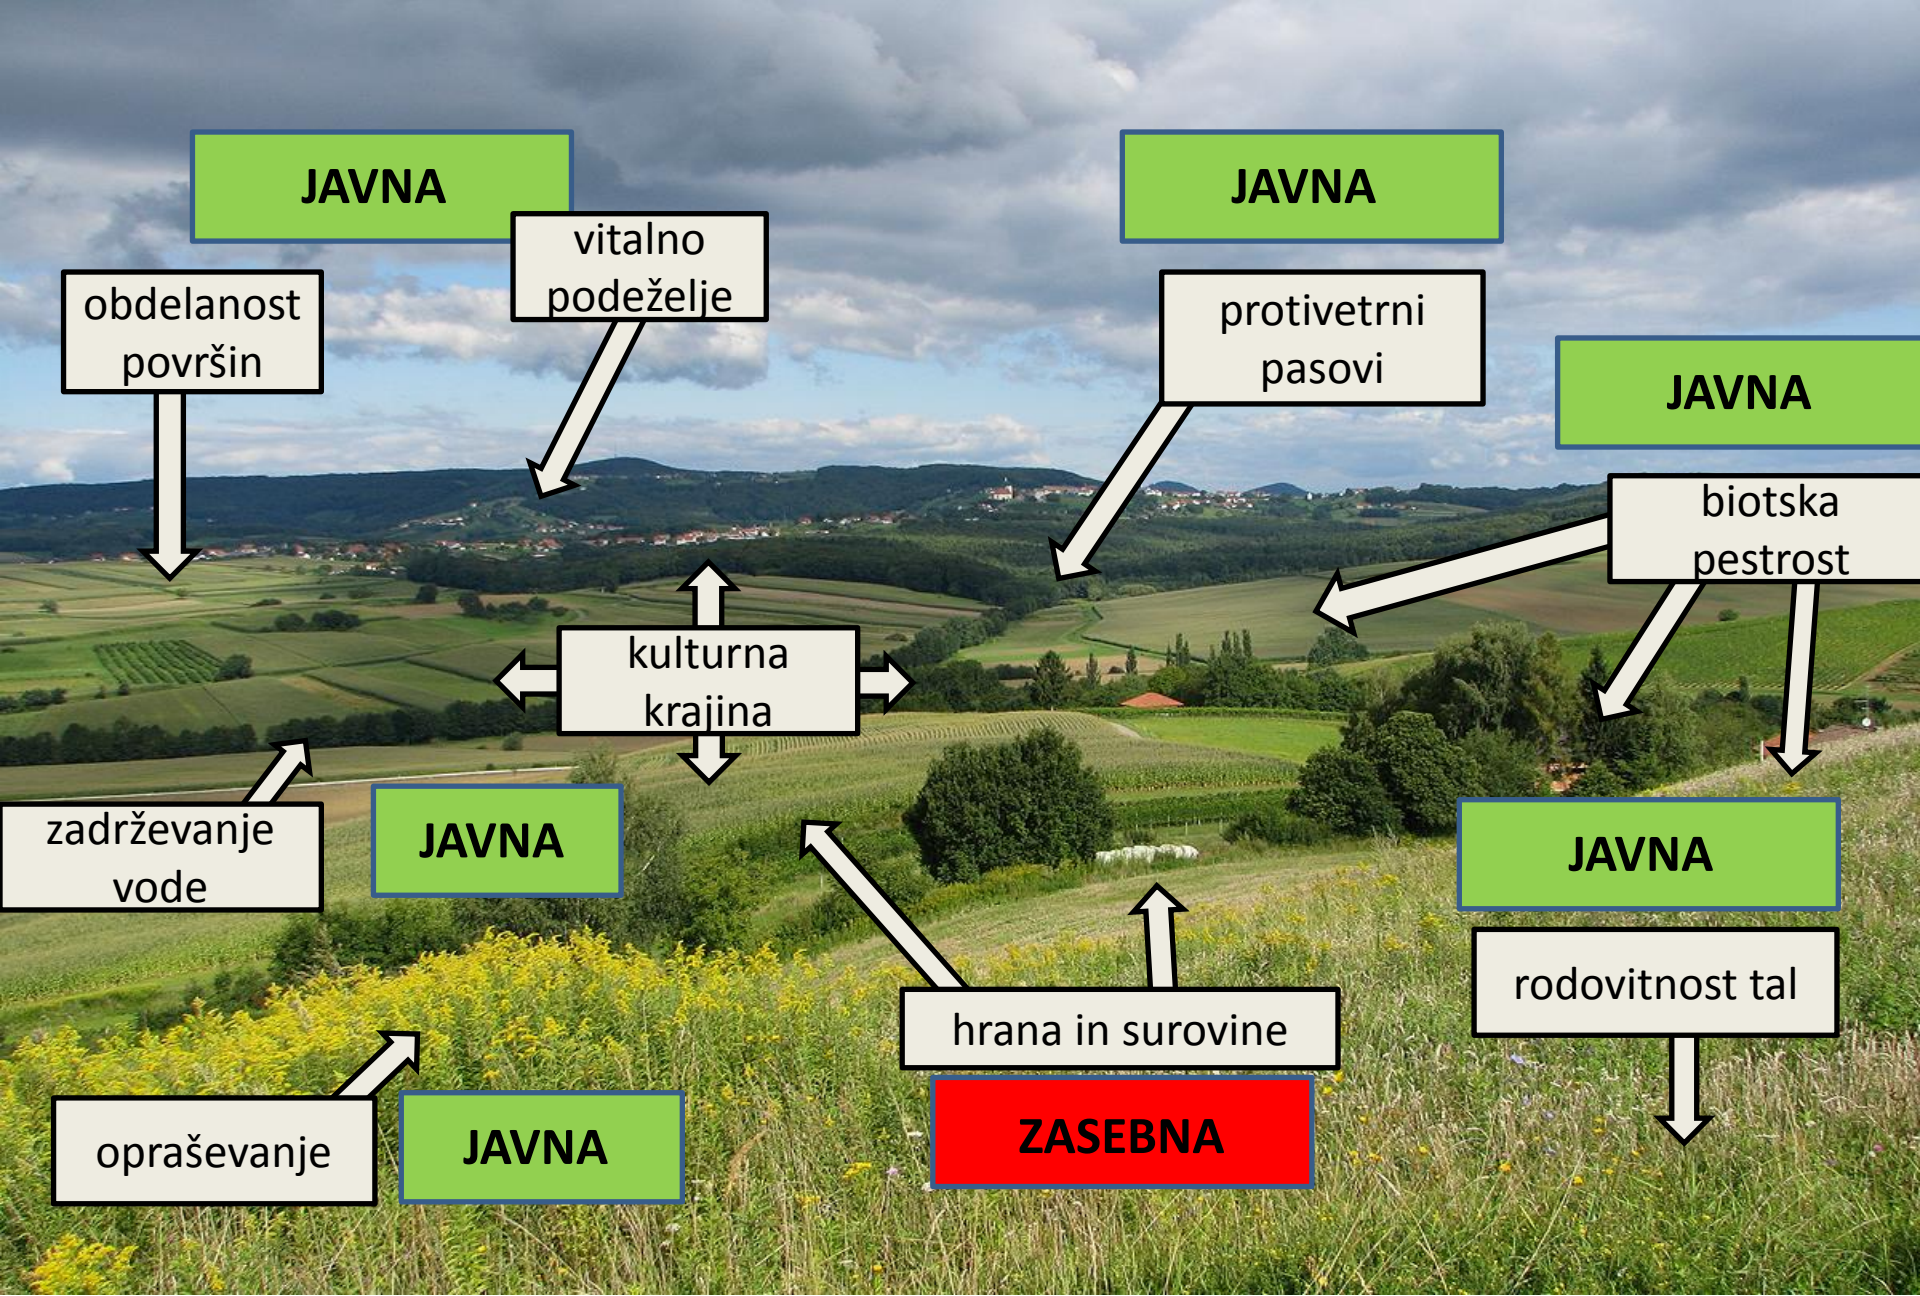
JAVNA

vitalno podeželje

obdelanost površin

JAVNA

protivetrni pasovi

JAVNA

biotska pestrost

kulturna krajina

zadrževanje vode

JAVNA

JAVNA

rodovitnost tal

hrana in surovine

opraševanje

JAVNA

ZASEBNA